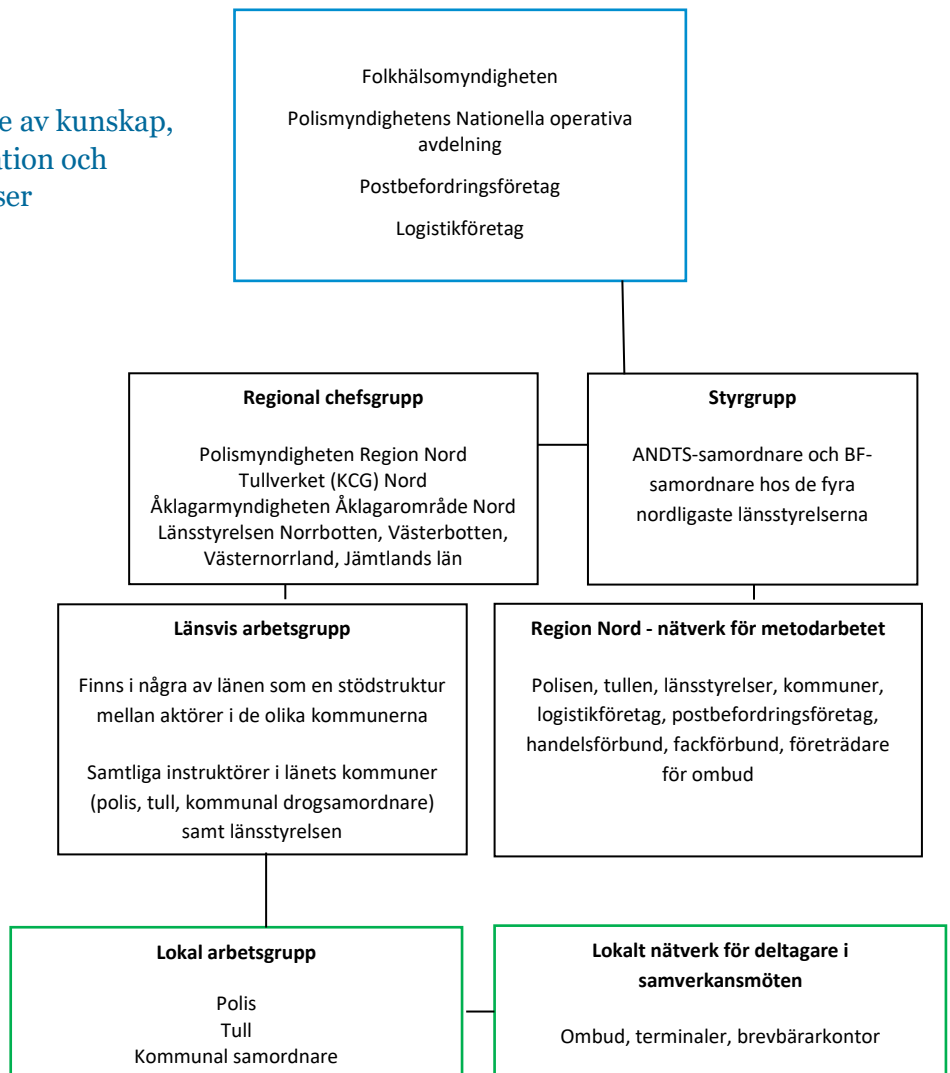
e av kunskap, tion och ser

Folkhälsomyndigheten

Polismyndighetens Nationella operativa avdelning

Postbefordringsföretag

Logistikföretag

**Regional chefsgrupp**

Polismyndigheten Region Nord
Tullverket (KCG) Nord
Åklagarmyndigheten Åklagarområde Nord
Länsstyrelsen Norrbotten, Västerbotten, Västernorrland, Jämtlands län

**Styrgrupp**

ANDTS-samordnare och BF-samordnare hos de fyra nordligaste länsstyrelserna

**Länsvis arbetsgrupp**

Finns i några av länen som en stödstruktur mellan aktörer i de olika kommunerna

Samtliga instruktörer i länets kommuner (polis, tull, kommunal drogsamordnare) samt länsstyrelsen

**Region Nord - nätverk för metodarbetet**

Polisen, tullen, länsstyrelser, kommuner, logistikföretag, postbefordringsföretag, handelsförbund, fackförbund, företrädare för ombud

**Lokal arbetsgrupp**

Polis
Tull
Kommunal samordnare

**Lokalt nätverk för deltagare i samverkansmöten**

Ombud, terminaler, brevbärarkontor